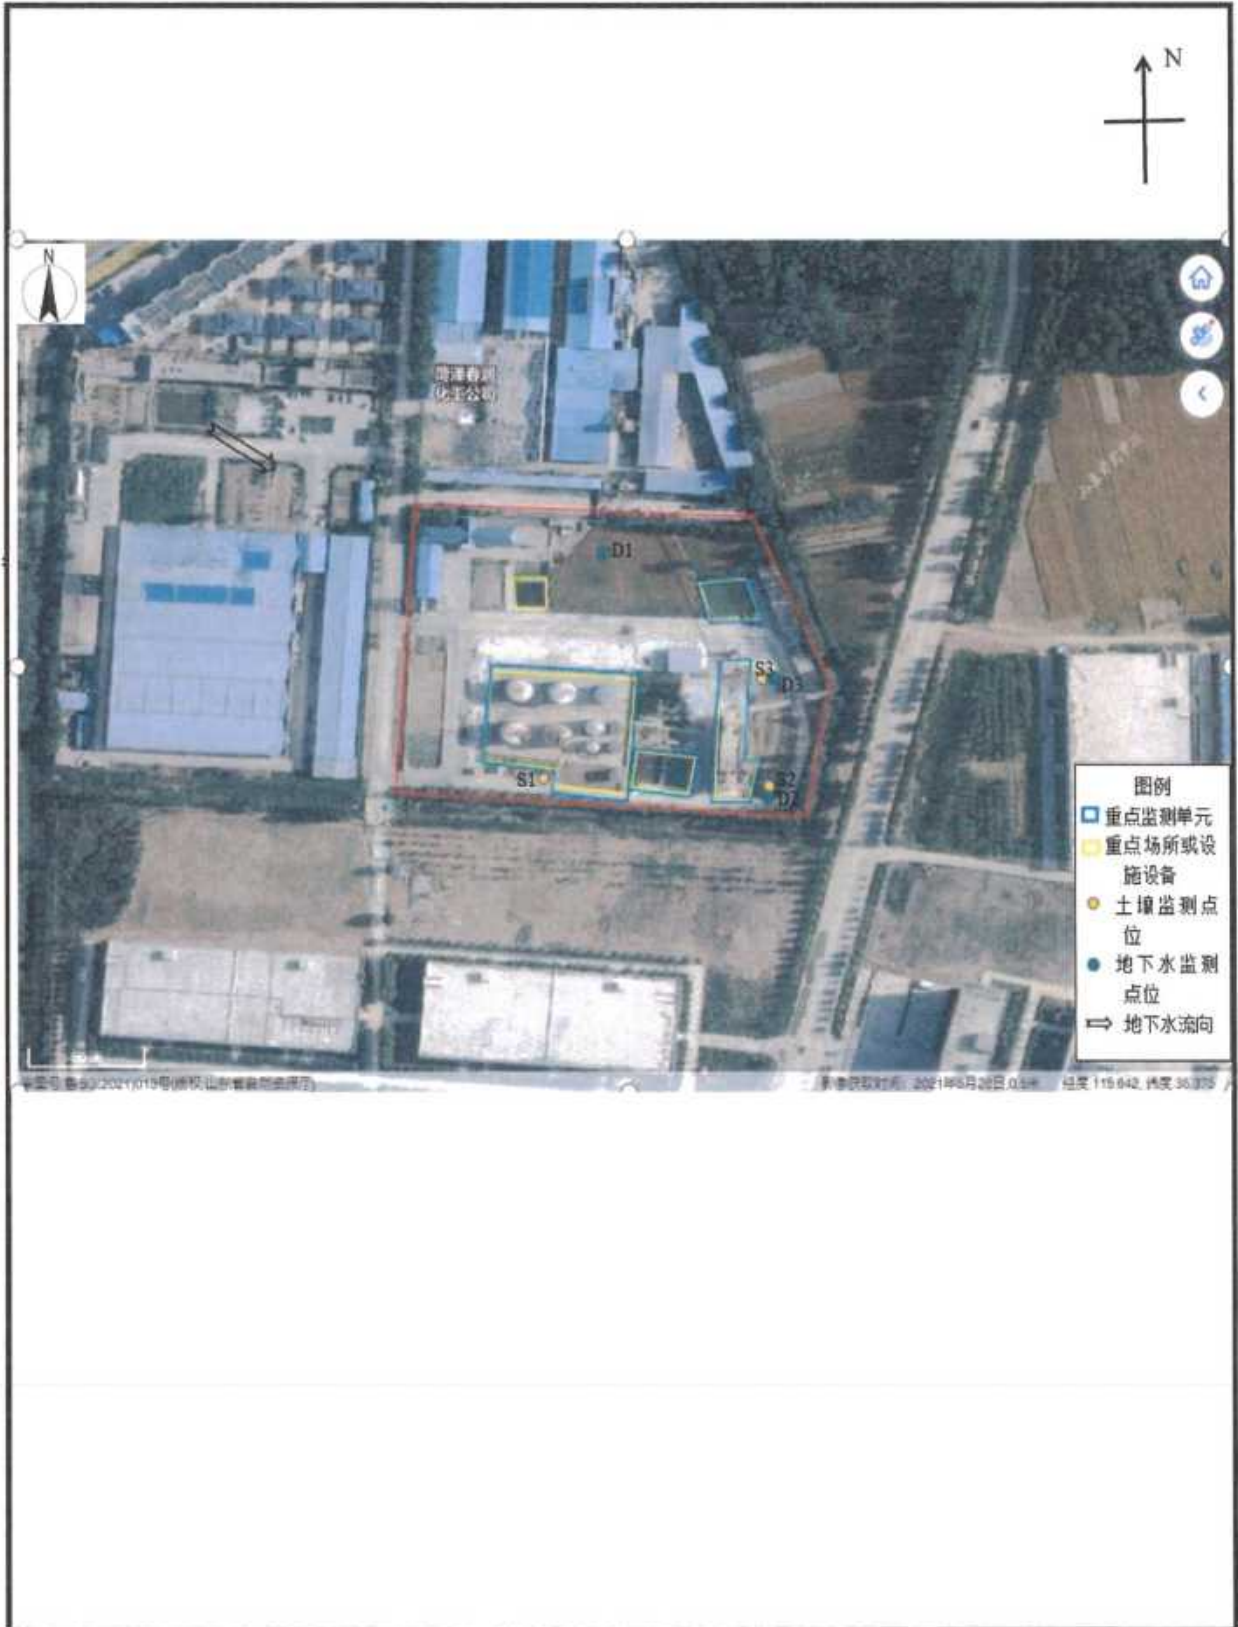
N

N

菏泽春润
化工公司

D1

S3
D3

S1

S2
D2

图例
重点监测单元
重点场所或设施设备
土壤监测点位
地下水监测点位
地下水流向

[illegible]2021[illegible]号 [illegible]山东省自然资源厅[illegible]

影像获取时间：2021年5月28日 0.5米　经度 115.642, 纬度 35.3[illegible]